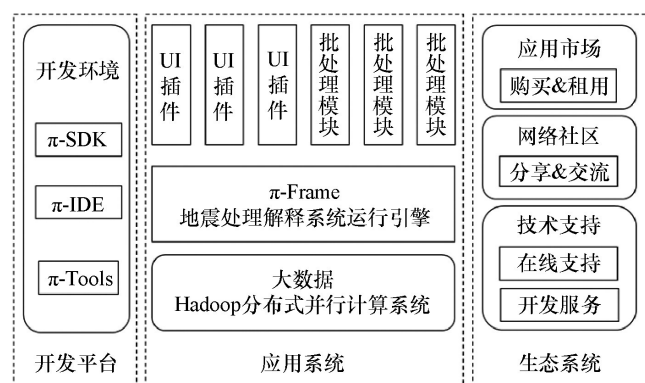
开发环境

π-SDK

π-IDE

π-Tools

开发平台

UI插件

UI插件

UI插件

批处理模块

批处理模块

批处理模块

π-Frame
地震处理解释系统运行引擎

大数据
Hadoop分布式并行计算系统

应用系统

应用市场

购买&租用

网络社区

分享&交流

技术支持

在线支持

开发服务

生态系统